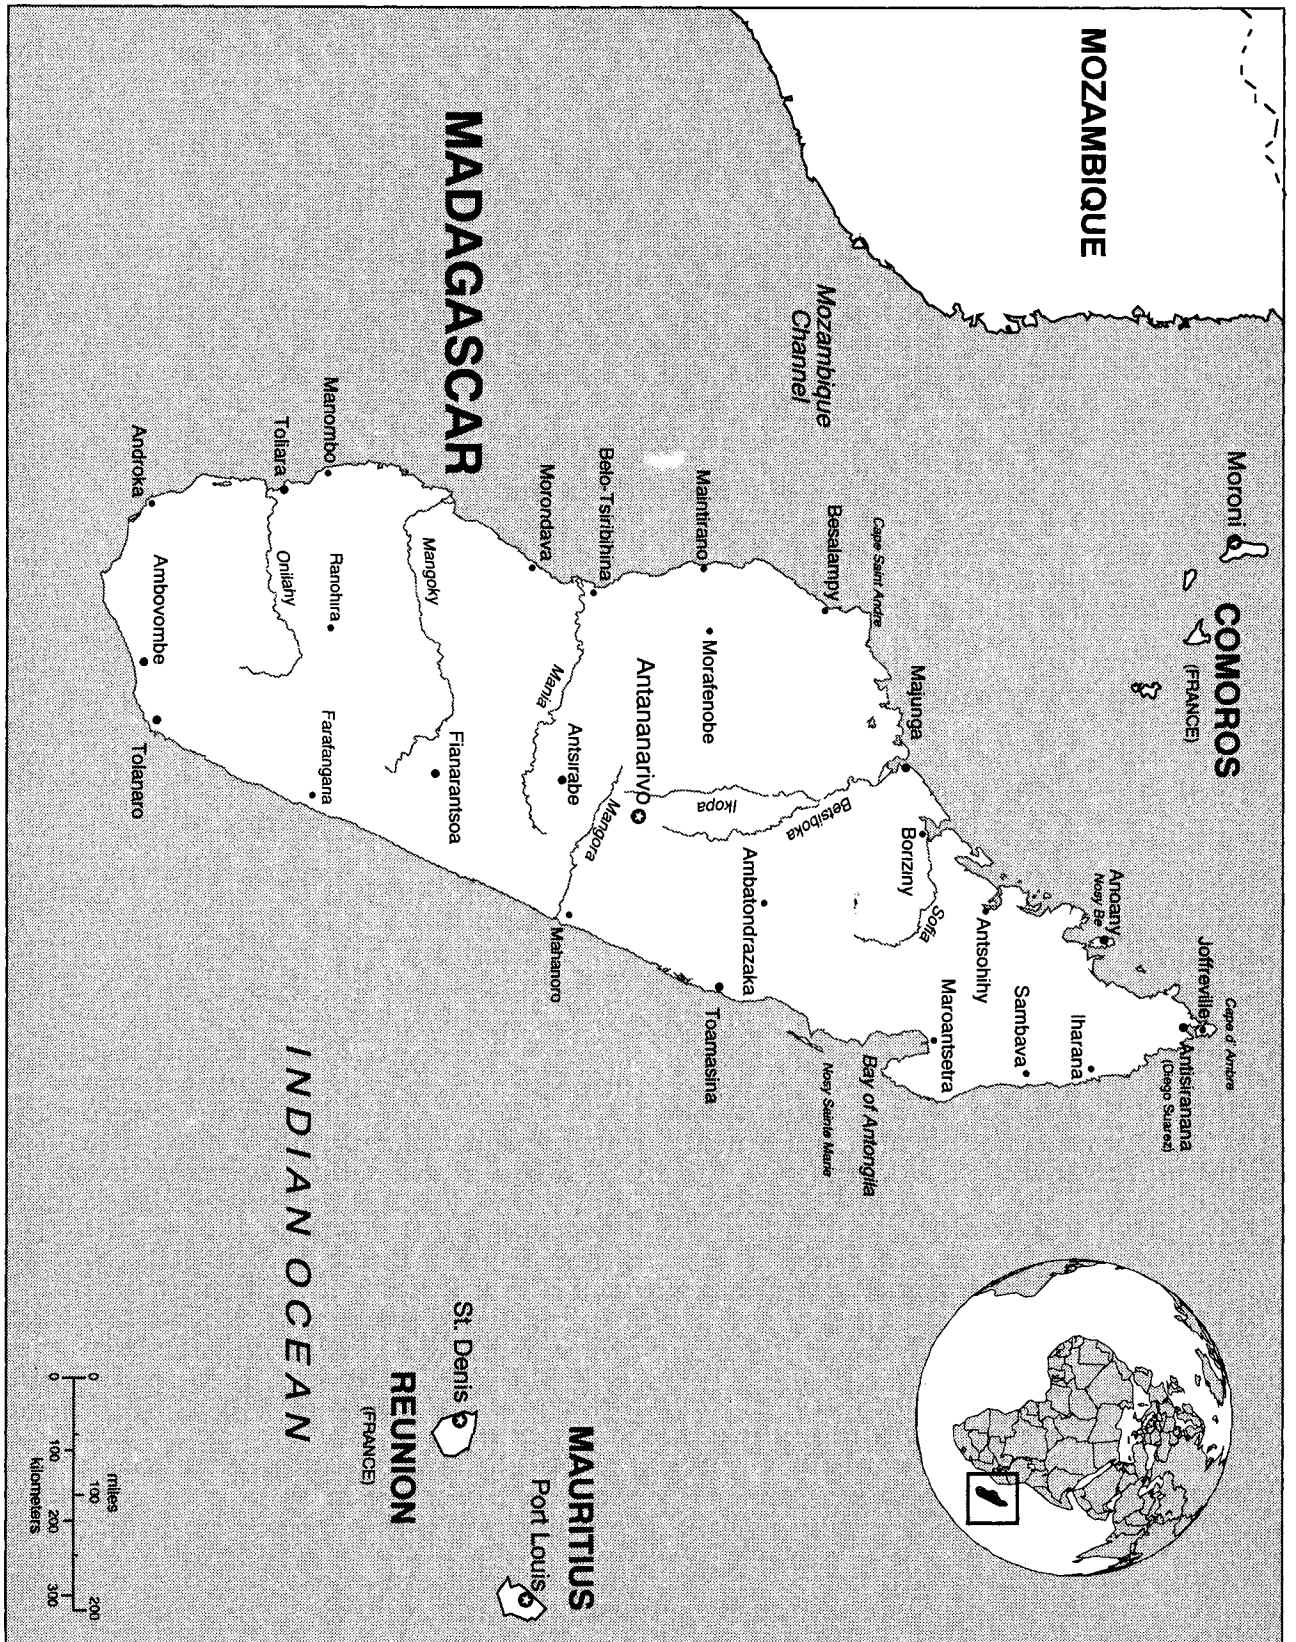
MOZAMBIQUE

Mozambique Channel

Moroni

COMOROS
(FRANCE)

MADAGASCAR

Cape Saint Andre
Besalampy
Maintirano
Belo-Tsiribihina
Morondava
Manombo
Toliara
Androka
Ranohira
Onilahy
Mangoky
Ambovombe
Tolanaro
Farafangana
Fianarantsoa
Mania
Antsirabe
Morafenobe
Antananarivo
Mangoro
Ikopa
Betsiboka
Majunga
Borizny
Sofia
Ambatondrazaka
Mahanoro
Toamasina
Anoany
Nosy Be
Antsohihy
Joffreville
Cape d' Ambre
Antsiranana
(Diego Suarez)
Iharana
Sambava
Maroantsetra
Bay of Antongila
Nosy Sainte Marie

INDIAN OCEAN

St. Denis
REUNION
(FRANCE)

MAURITIUS
Port Louis

0 100 200 miles
0 100 200 300 kilometers